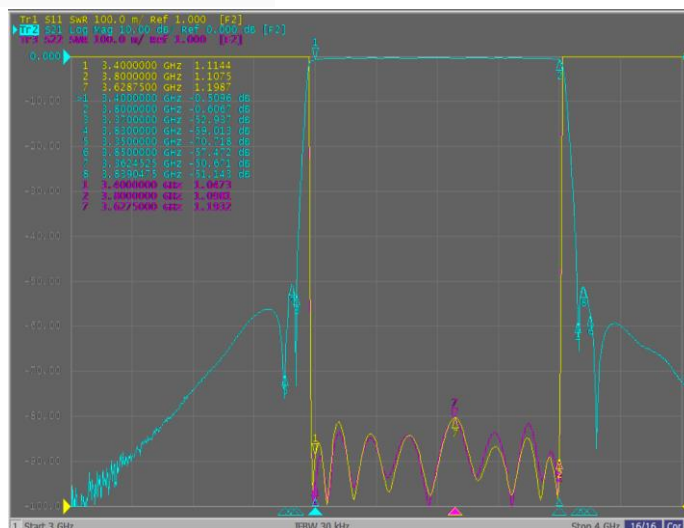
Tr1 S11 SWR 100.0 m/ Ref 1.000 [F2]
Tr2 S21 Log Mag 10.00 dB/ Ref 0.000 dB [F2]
Tr3 S22 SWR 100.0 m/ Ref 1.000 [F2]

0.000
-10.00
-20.00
-30.00
-40.00
-50.00
-60.00
-70.00
-80.00
-90.00

1 3.4000000 GHz 1.1144
2 3.8000000 GHz 1.1075
7 3.6287500 GHz 1.1987
>1 3.4000000 GHz -0.5096 dB
2 3.8000000 GHz -0.6067 dB
3 3.3700000 GHz -52.937 dB
4 3.8100000 GHz -59.013 dB
5 3.3500000 GHz -70.728 dB
6 3.8500000 GHz -57.472 dB
7 3.3624525 GHz -30.671 dB
8 3.8390475 GHz -51.143 dB
1 3.4000000 GHz 1.0673
2 3.8000000 GHz 1.0983
7 3.6275000 GHz 1.1932

1 Start 3 GHz IFBW 30 kHz Stop 4 GHz 16/16 Cor